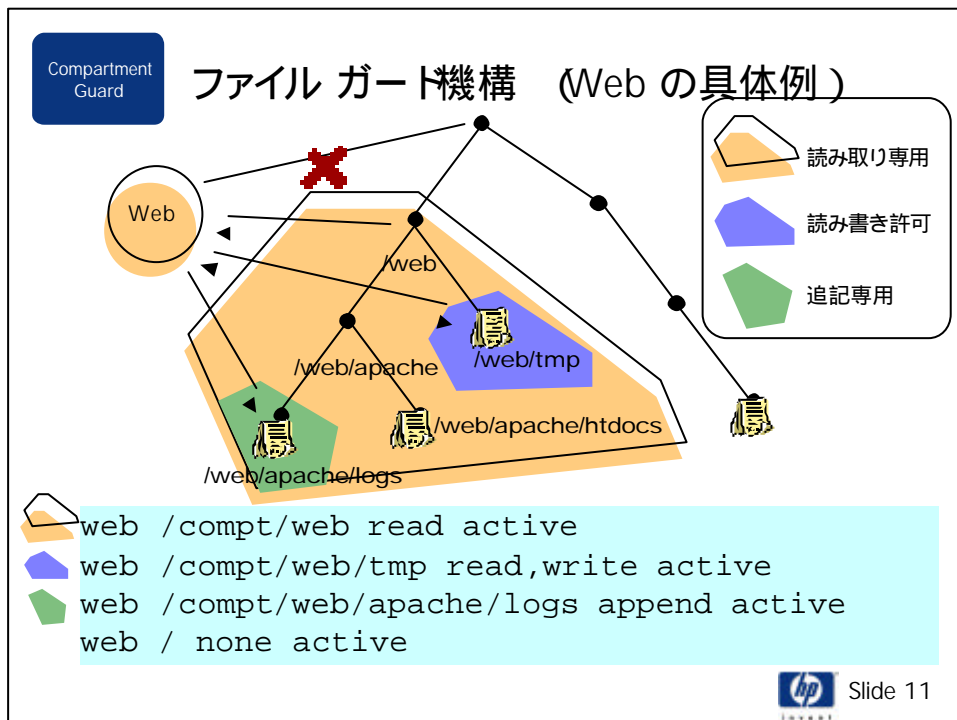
Compartment Guard

ファイル ガード機構 (Web の具体例 )

読み取り専用

読み書き許可

追記専用

Web

/web

/web/apache

/web/tmp

/web/apache/htdocs

/web/apache/logs

web /compt/web read active
web /compt/web/tmp read,write active
web /compt/web/apache/logs append active
web / none active

hp

Slide 11